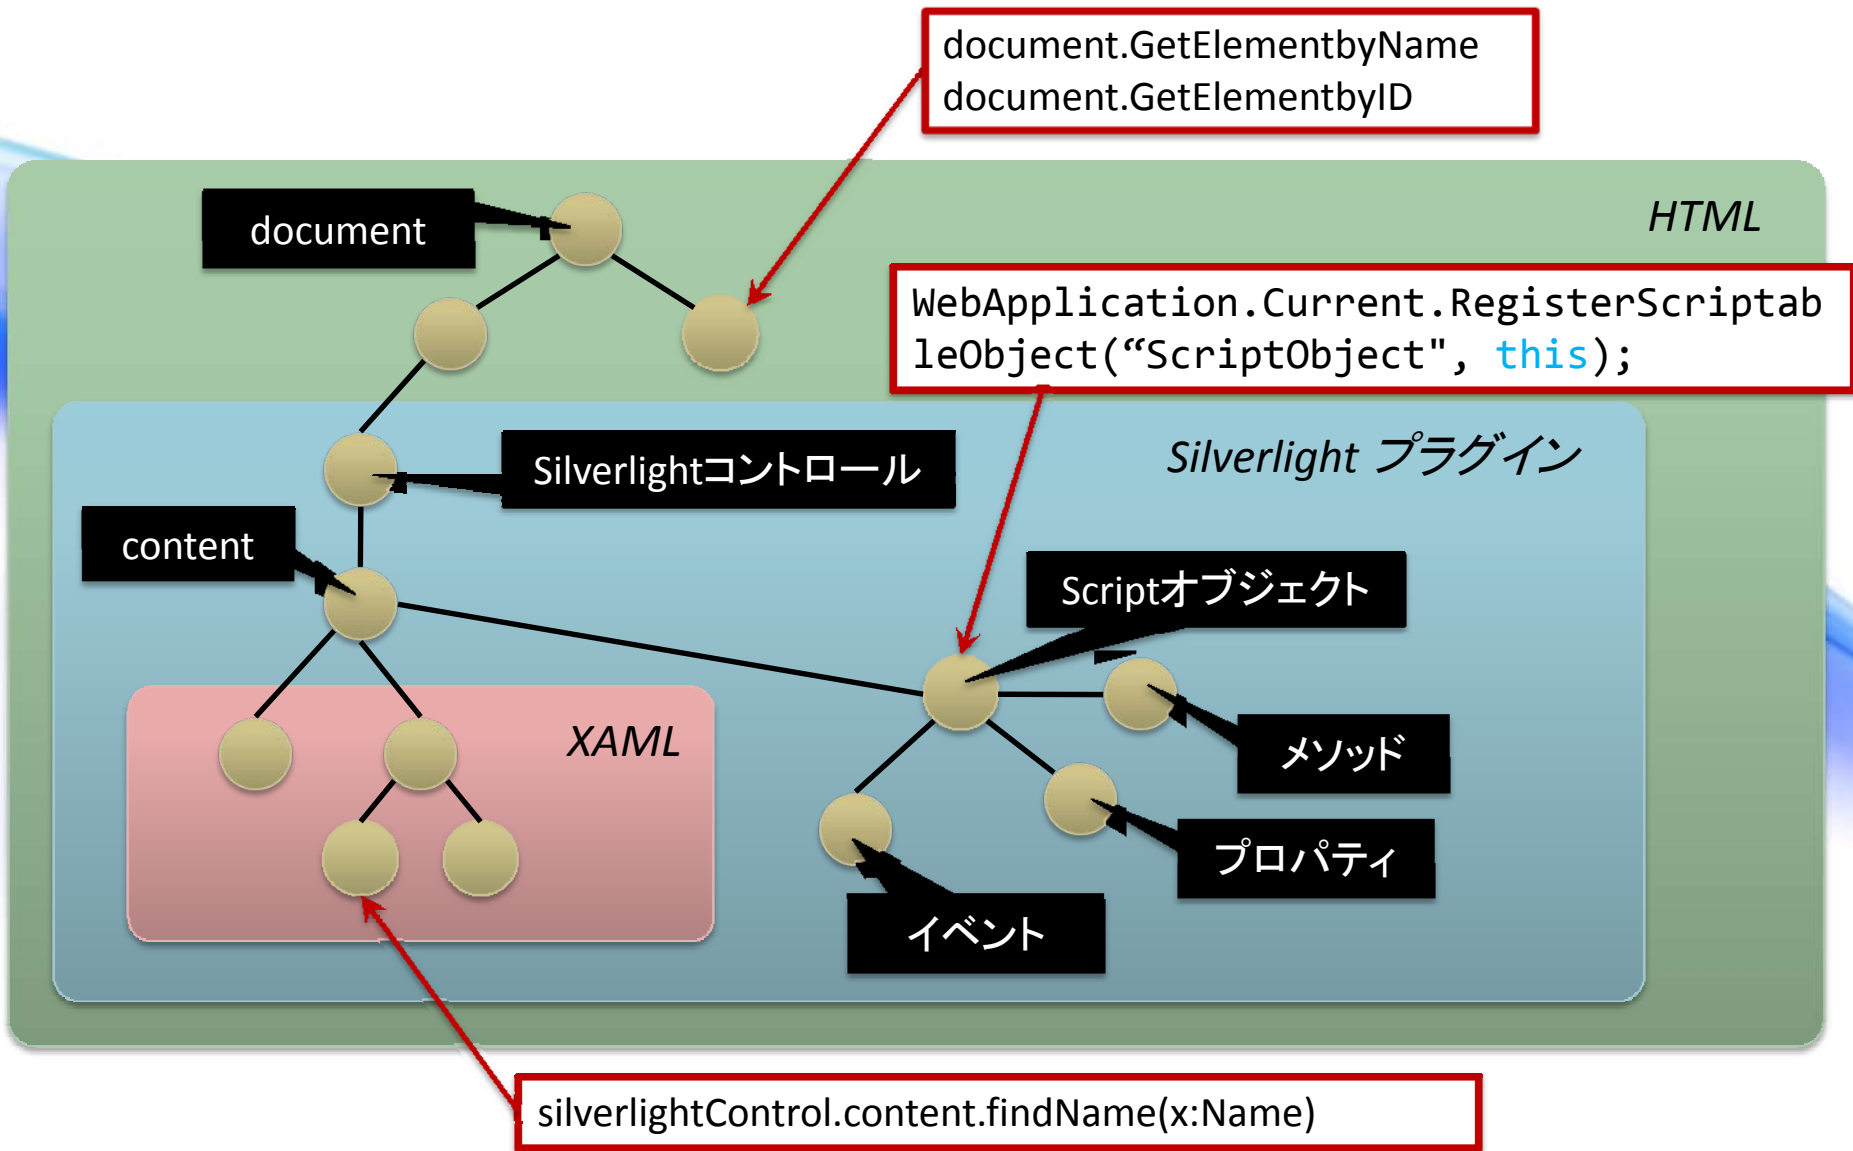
document.GetElementbyName
document.GetElementbyID

document

HTML

WebApplication.Current.RegisterScriptableObject(“ScriptObject", this);

Silverlightコントロール

Silverlight プラグイン

content

Scriptオブジェクト

XAML

メソッド

プロパティ

イベント

silverlightControl.content.findName(x:Name)